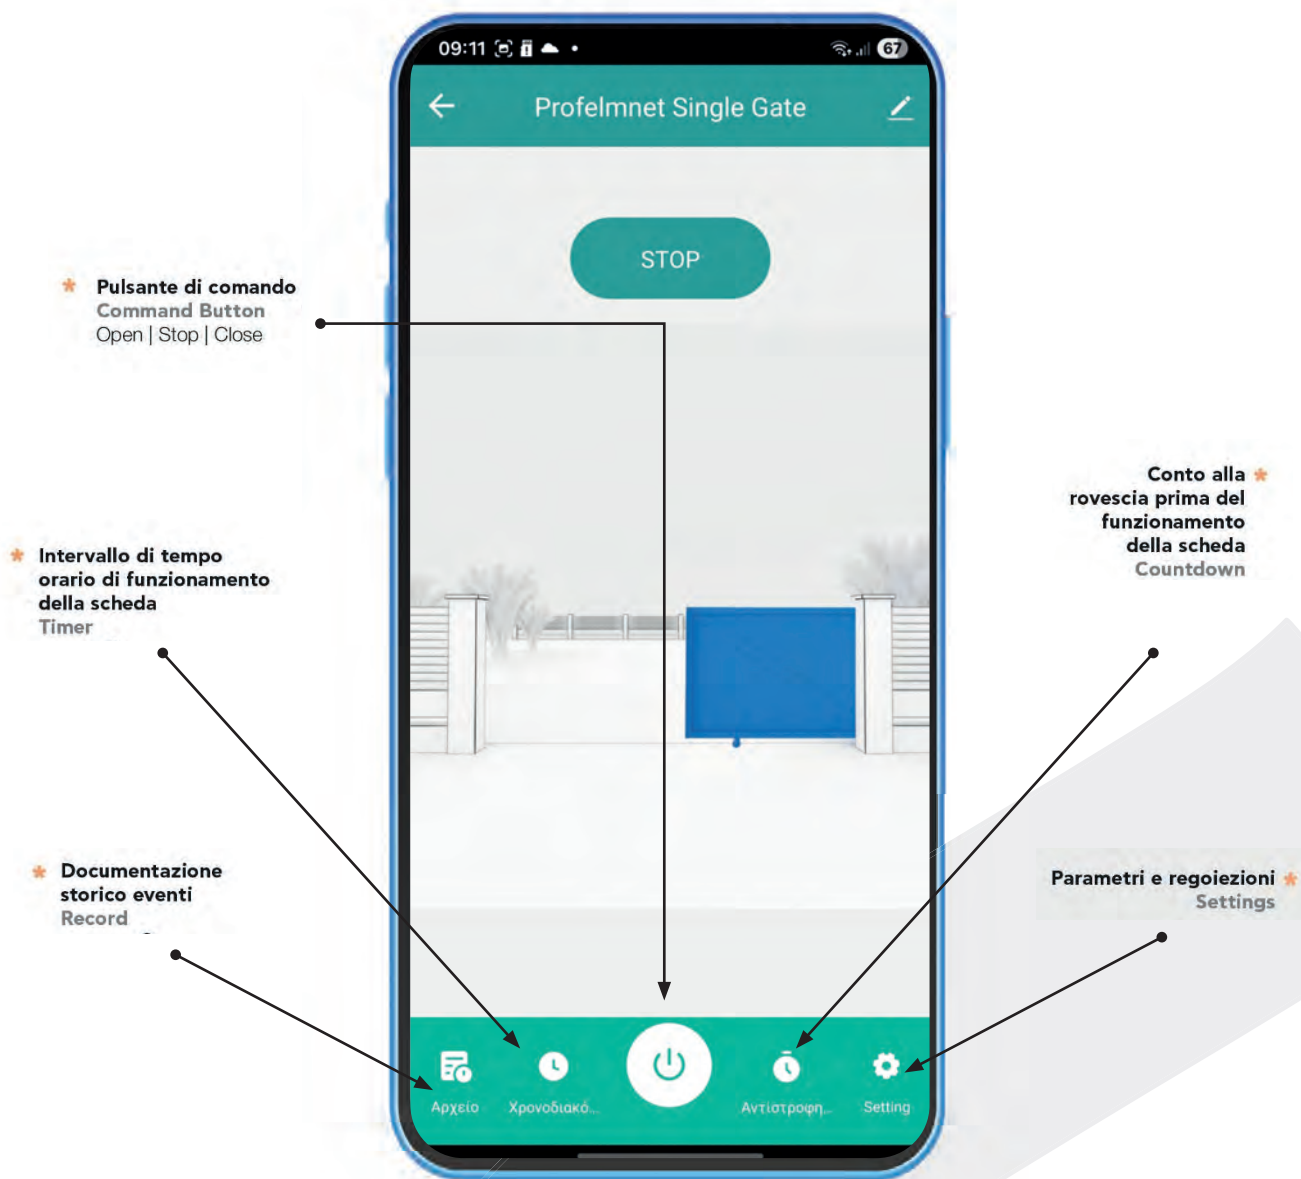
09:11

67

Profelmnet Single Gate

STOP

Pulsante di comando
Command Button
Open | Stop | Close

Conto alla rovescia prima del funzionamento della scheda
Countdown

Intervallo di tempo orario di funzionamento della scheda
Timer

Documentazione storico eventi
Record

Parametri e regoiezioni
Settings

Αρχείο

Χρονοδιακό...

Αντίστροφη...

Setting